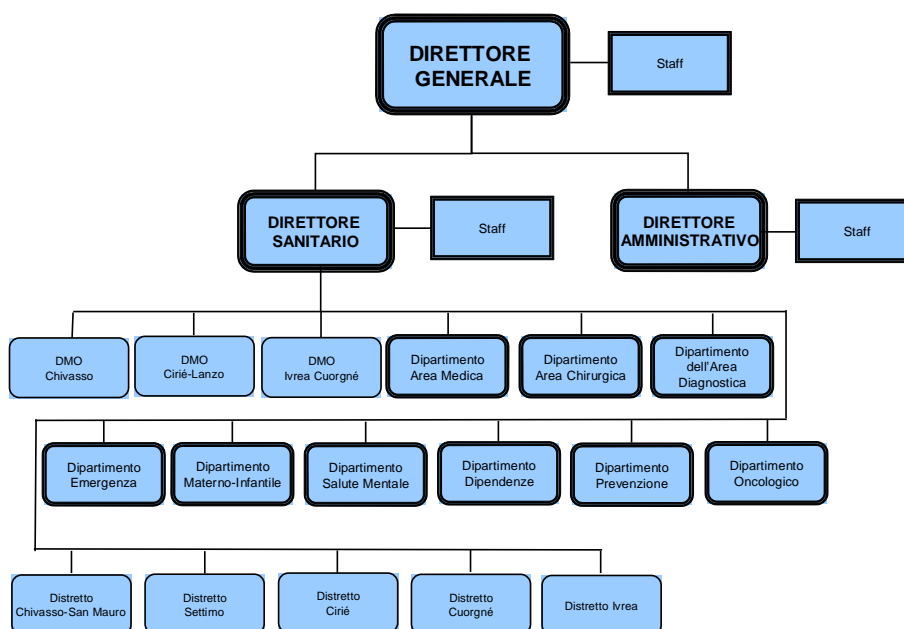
DIRETTORE GENERALE

Staff

DIRETTORE SANITARIO

Staff

DIRETTORE AMMINISTRATIVO

Staff

DMO Chivasso

DMO Ciriè-Lanzo

DMO Ivrea Cuorgné

Dipartimento Area Medica

Dipartimento Area Chirurgica

Dipartimento dell'Area Diagnostica

Dipartimento Emergenza

Dipartimento Materno-Infantile

Dipartimento Salute Mentale

Dipartimento Dipendenze

Dipartimento Prevenzione

Dipartimento Oncologico

Distretto Chivasso-San Mauro

Distretto Settimo

Distretto Ciriè

Distretto Cuorgné

Distretto Ivrea